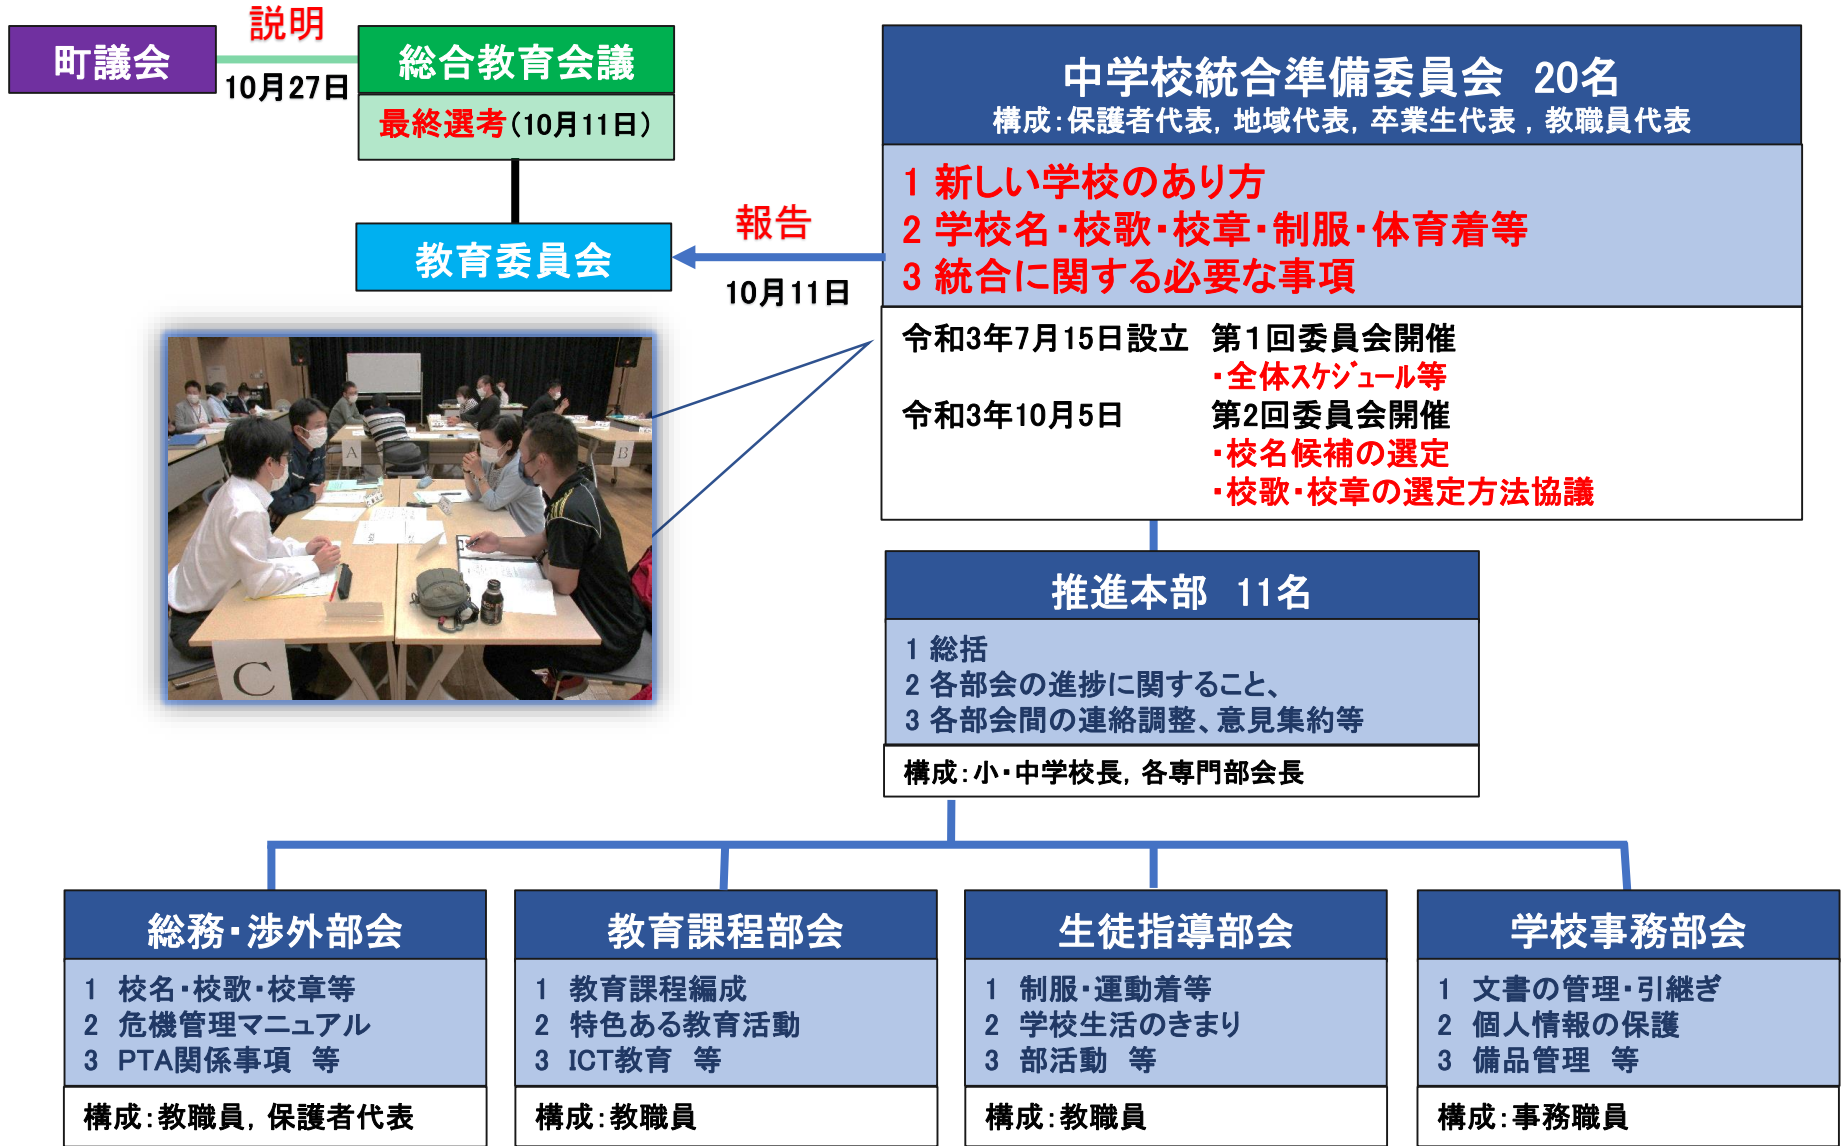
町議会

説明

10月27日

総合教育会議

最終選考（10月11日）

教育委員会

報告

10月11日

中学校統合準備委員会　20名
構成：保護者代表，地域代表，卒業生代表，教職員代表

1 新しい学校のあり方
2 学校名・校歌・校章・制服・体育着等
3 統合に関する必要な事項

令和3年7月15日設立　第1回委員会開催
・全体スケジュール等
令和3年10月5日　第2回委員会開催
・校名候補の選定
・校歌・校章の選定方法協議

A

B

C

推進本部　11名

1 総括
2 各部会の進捗に関すること、
3 各部会間の連絡調整、意見集約等

構成：小・中学校長，各専門部会長

総務・渉外部会

1　校名・校歌・校章等
2　危機管理マニュアル
3　PTA関係事項　等

構成：教職員，保護者代表

教育課程部会

1　教育課程編成
2　特色ある教育活動
3　ICT教育　等

構成：教職員

生徒指導部会

1　制服・運動着等
2　学校生活のきまり
3　部活動　等

構成：教職員

学校事務部会

1　文書の管理・引継ぎ
2　個人情報の保護
3　備品管理　等

構成：事務職員